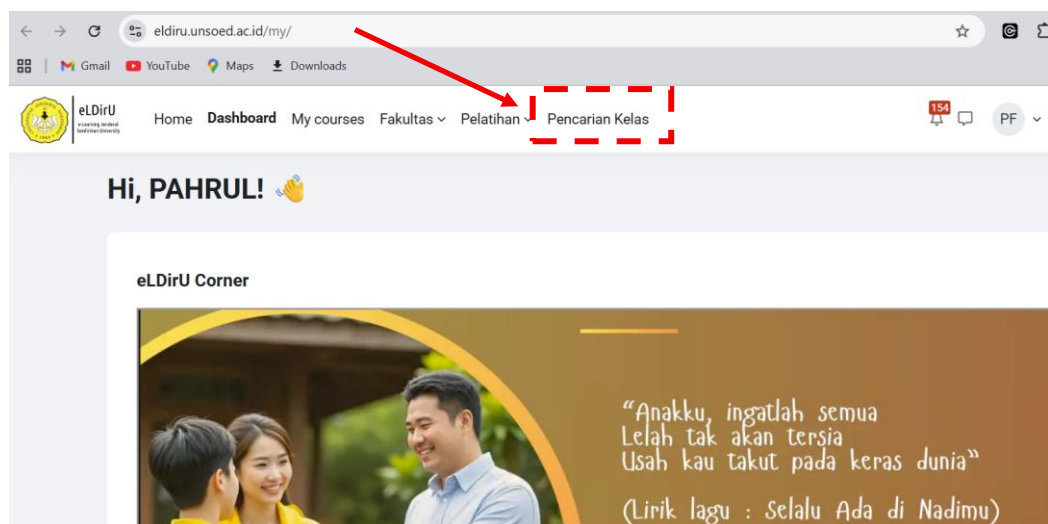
eldiru.unsoed.ac.id/my/

Gmail YouTube Maps Downloads

eLDirU e-Learning Jenderal Soedirman University

Home Dashboard My courses Fakultas Pelatihan Pencarian Kelas

154

PF

Hi, PAHRUL! 👋

eLDirU Corner

"Anakku, ingatlah semua
Lelah tak akan tersia
Usah kau takut pada keras dunia"

(Lirik lagu : Selalu Ada di Nadimu)